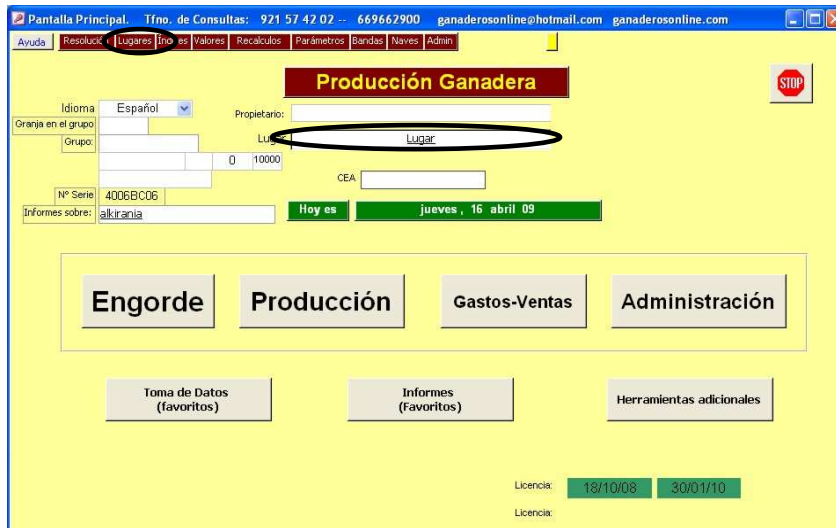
Pantalla Principal. Tfno. de Consultas: 921 57 42 02 -- 669662900 ganaderosonline@hotmail.com ganaderosonline.com

Ayuda | Resolució | Lugares | Ino | es | Valores | Recalculos | Parámetros | Bandas | Naves | Admin

Producción Ganadera

STOP

Idioma Español

Granja en el grupo

Grupo:

0 10000

Nº Serie 4006BC06

Informes sobre: alkirania

Propietario:

Lug Lugar

CEA

Hoy es jueves , 16 abril 09

Engorde

Producción

Gastos-Ventas

Administración

Toma de Datos (favoritos)

Informes (Favoritos)

Herramientas adicionales

Licencia: 18/10/08 30/01/10

Licencia: